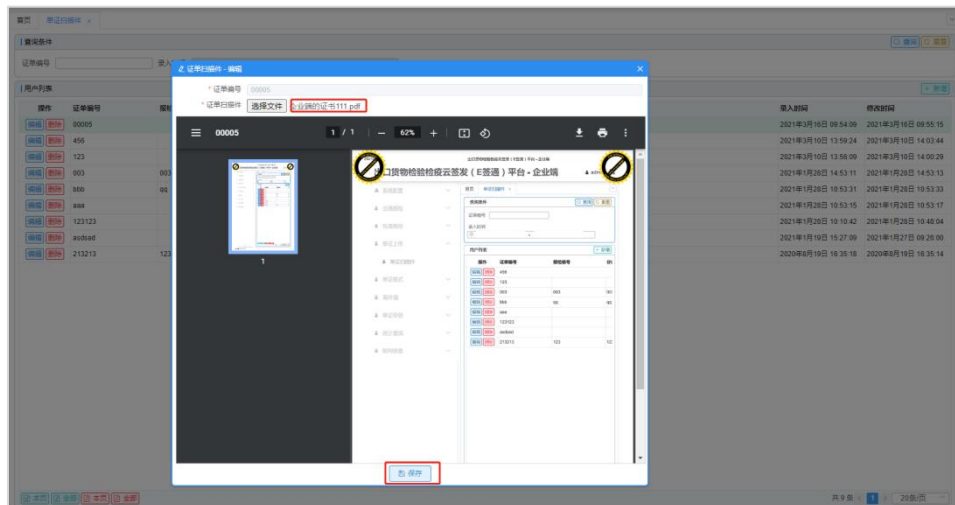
首页 单证扫描件 ×

查询条件

证单编号 录入

查询 重置

用户列表

新增

| 操作 | 证单编号 | 报检 | 录入时间 | 修改时间 |
|---|---|---|---|---|
| 编辑 删除 | 00005 | | 2021年3月16日 09:54:09 | 2021年3月16日 09:55:15 |
| 编辑 删除 | 456 | | 2021年3月10日 13:59:24 | 2021年3月10日 14:03:44 |
| 编辑 删除 | 123 | | 2021年3月10日 13:56:09 | 2021年3月10日 14:00:29 |
| 编辑 删除 | 003 | 003 | 2021年1月28日 14:53:11 | 2021年1月28日 14:53:13 |
| 编辑 删除 | bbb | gg | 2021年1月28日 10:53:31 | 2021年1月28日 10:53:33 |
| 编辑 删除 | aaa | | 2021年1月28日 10:53:15 | 2021年1月28日 10:53:17 |
| 编辑 删除 | 123123 | | 2021年1月28日 10:10:42 | 2021年1月28日 10:48:04 |
| 编辑 删除 | asdsad | | 2021年1月19日 15:27:09 | 2021年1月27日 09:26:00 |
| 编辑 删除 | 213213 | 123 | 2020年8月19日 16:35:18 | 2020年8月19日 16:35:14 |

证单扫描件 - 编辑

* 证单编号 00005

* 证单扫描件 选择文件 企业端的证书111.pdf

00005 1 / 1 — 62% +

1

出口货物检验检疫云签发（E签通）平台 - 企业端

出口货物检验检疫云签发（E签通）平台 - 企业端

首页 单证扫描件

查询条件

证单编号

录入时间

用户列表

新增

操作 证单编号 报检编号

456
123
003 003
bbb gg
aaa
123123
asdsad
213213 123

保存

本页 全部 本页 全部

共8条 1 20条/页